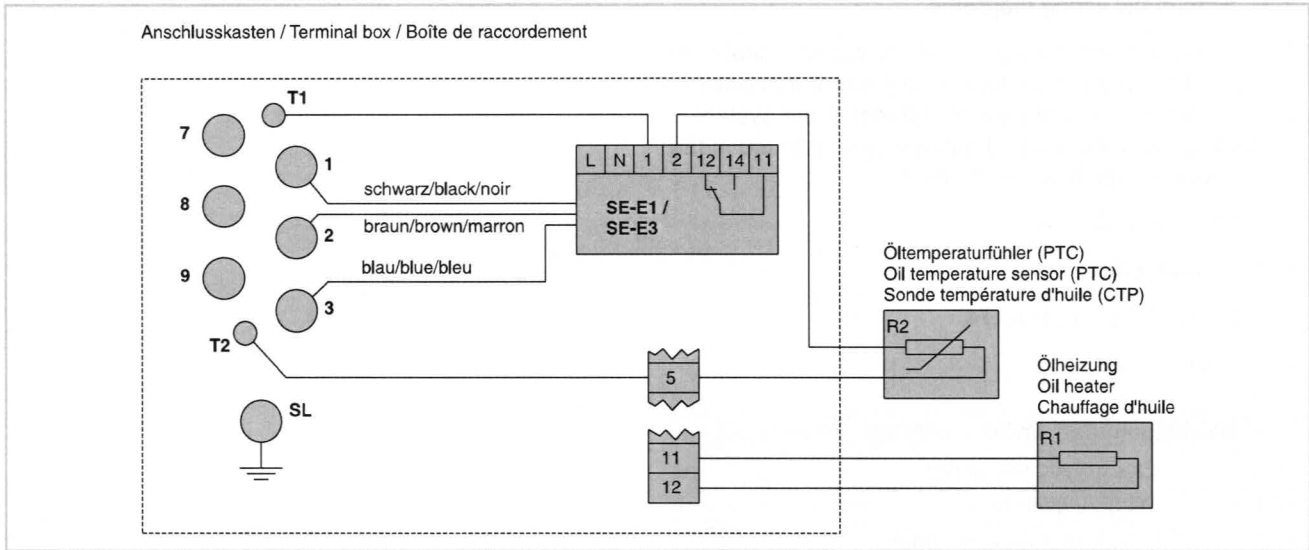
Anschlusskasten / Terminal box / Boîte de raccordement

T1

7

1

8

2

9

3

T2

SL

L N 1 2 12 14 11

schwarz/black/noir

braun/brown/marron

blau/blue/bleu

SE-E1 / SE-E3

Öltemperaturfühler (PTC)
Oil temperature sensor (PTC)
Sonde température d'huile (CTP)

R2

5

Ölheizung
Oil heater
Chauffage d'huile

R1

11

12